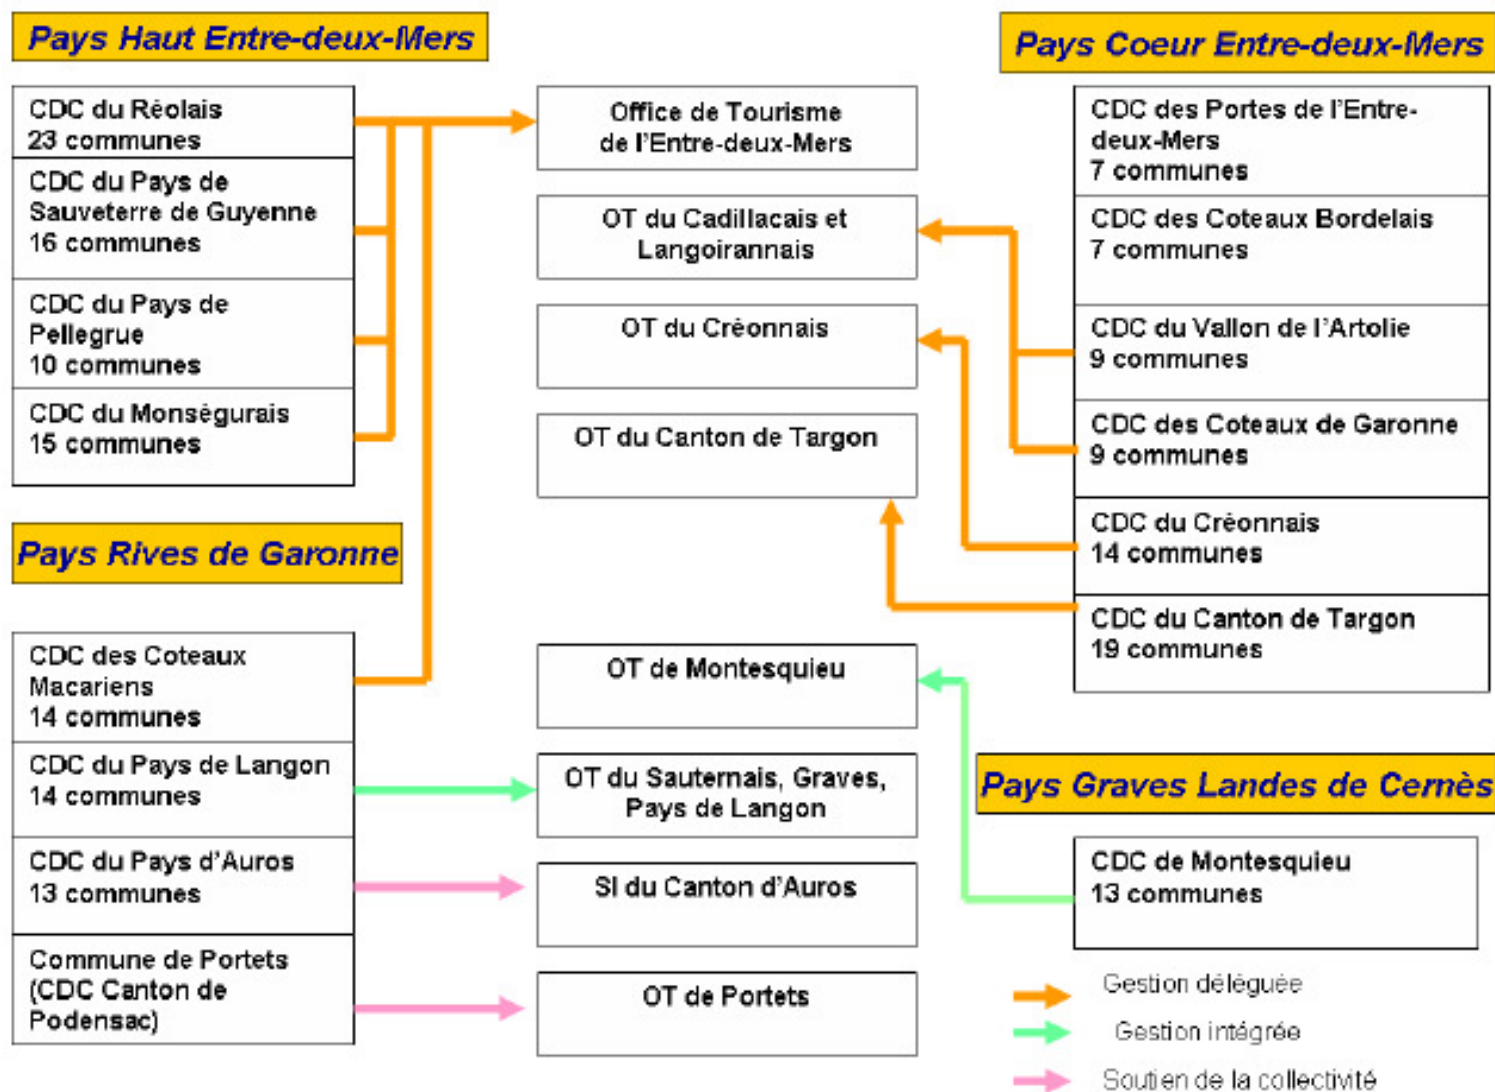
Pays Haut Entre-deux-Mers

CDC du Réolais
23 communes

CDC du Pays de Sauveterre de Guyenne
16 communes

CDC du Pays de Pellegrue
10 communes

CDC du Monségurais
15 communes

Pays Rives de Garonne

CDC des Coteaux Macariens
14 communes

CDC du Pays de Langon
14 communes

CDC du Pays d'Auros
13 communes

Commune de Portets (CDC Canton de Podensac)

Office de Tourisme de l'Entre-deux-Mers

OT du Cadillacais et Langoirannais

OT du Créonnais

OT du Canton de Targon

OT de Montesquieu

OT du Sauternais, Graves, Pays de Langon

SI du Canton d'Auros

OT de Portets

Pays Coeur Entre-deux-Mers

CDC des Portes de l'Entre-deux-Mers
7 communes

CDC des Coteaux Bordelais
7 communes

CDC du Vallon de l'Artolie
9 communes

CDC des Coteaux de Garonne
9 communes

CDC du Créonnais
14 communes

CDC du Canton de Targon
19 communes

Pays Graves Landes de Cernès

CDC de Montesquieu
13 communes

Gestion déléguée

Gestion intégrée

Soutien de la collectivité